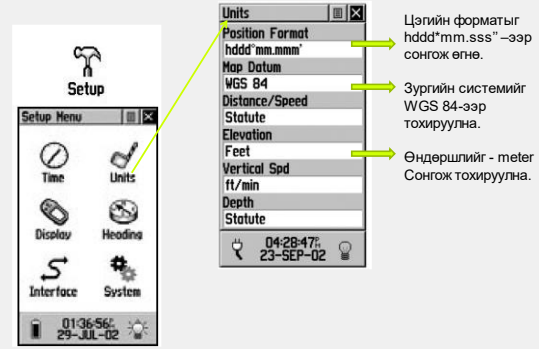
Setup

Setup Menu

Time

Units

Display

Heading

Interface

System

01:36:56P 29-JUL-02

Units

Position Format

hddd°mm.mmm'

Map Datum

WGS 84

Distance/Speed

Statute

Elevation

Feet

Vertical Spd

ft/min

Depth

Statute

04:28:47P 23-SEP-02

Цэгийн форматыг hddd*mm.sss" –ээр сонгож өгнө.

Зургийн системийг WGS 84-ээр тохируулна.

Өндөршлийг - meter Сонгож тохируулна.